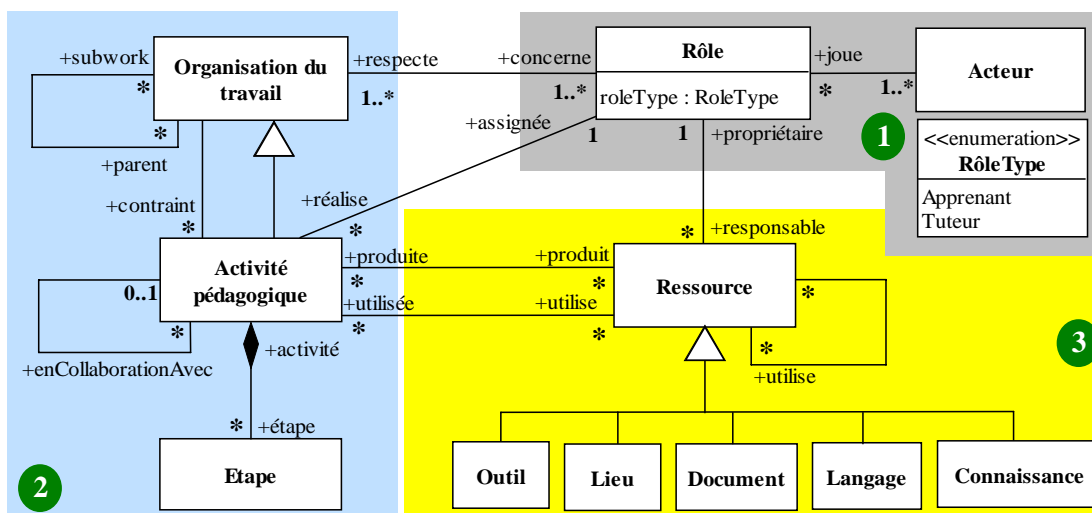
+subwork
Organisation du travail
*
*
+parent
+contraint
*
+respecte
1..*
+concerne
1..*
Rôle
roleType : RoleType
+assignée
1
1
+propriétaire
+joue
*
1..*
Acteur
1
<<enumeration>>
RôleType
Apprenant
Tuteur
+réalise
*
Activité pédagogique
0..1
*
+enCollaborationAvec
+produite
*
+utilisée
*
+produit
*
+utilise
*
+responsable
*
Ressource
*
*
+utilise
3
+activité
*
+étape
Etape
2
Outil
Lieu
Document
Langage
Connaissance